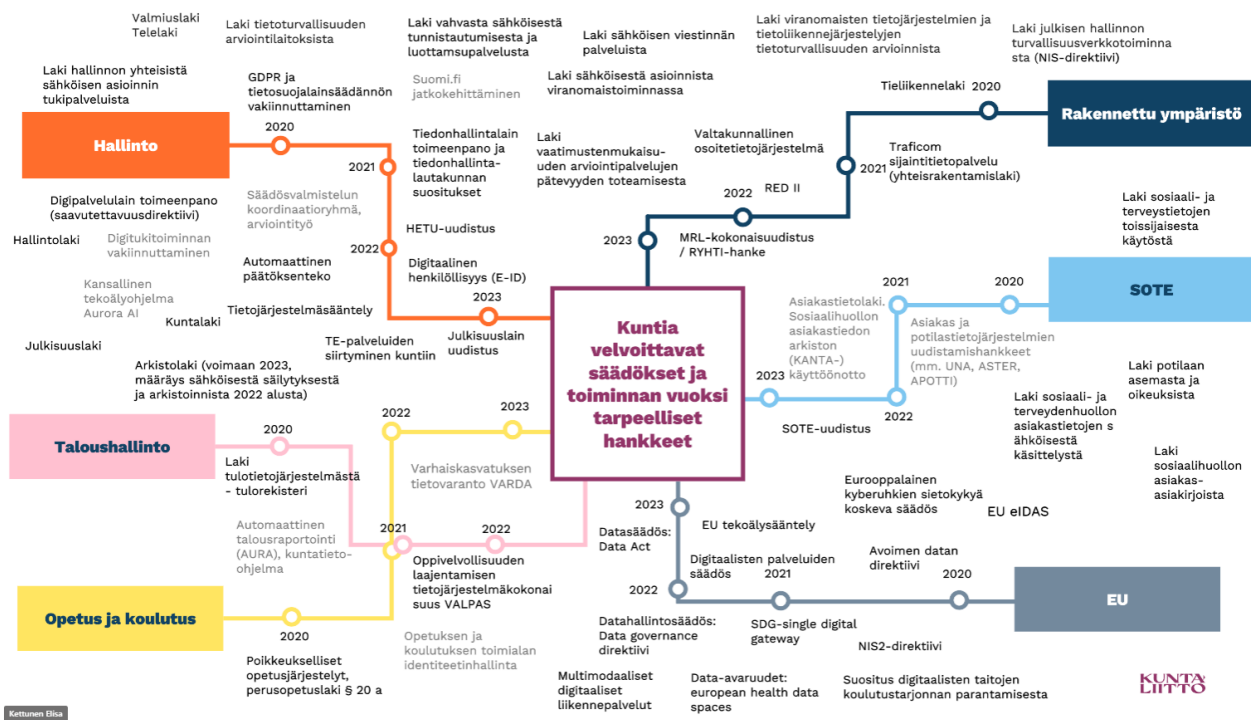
Valmiuslaki
Telelaki

Laki tietoturvallisuuden arviointilaitoksista

Laki vahvasta sähköisestä tunnistautumisesta ja luottamsupalvelusta

Laki sähköisen viestinnän palveluista

Laki viranomaisten tietojärjestelmien ja tietoliikennejärjestelyjen tietoturvallisuuden arvioinnista

Laki julkisen hallinnon turvallisuusverkkotoiminnasta (NIS-direktiivi)

Laki hallinnon yhteisistä sähköisen asioinnin tukipalveluista

GDPR ja tietosuojalainsäädännön vakiinnuttaminen

Suomi.fi jatkokehittäminen

Laki sähköisestä asioinnista viranomaistoiminnassa

Tieliikennelaki 2020

Rakennettu ympäristö

2020

Hallinto

2021

Tiedonhallintalain toimeenpano ja tiedonhallintalautakunnan suositukset

Laki vaatimustenmukaisuuden arviointipalvelujen pätevyyden toteamisesta

Valtakunnallinen osoitetietojärjestelmä

2021

Traficom sijaintitietopalvelu (yhteisrakentamislaki)

Digipalvelulain toimeenpano (saavutettavuusdirektiivi)

Säädösvalmistelun koordinaatioryhmä, arviointityö

2022 RED II

Laki sosiaali- ja terveystietojen toissijaisesta käytöstä

Hallintolaki

Digitukitoiminnan vakiinnuttaminen

HETU-uudistus

2022

2023

MRL-kokonaisuudistus / RYHTI-hanke

Automaattinen päätöksenteko

Digitaalinen henkilöllisyys (E-ID)

Kansallinen tekoälyohjelma Aurora AI

Kuntalaki

2021

2020

SOTE

Tietojärjestelmäsääntely

2023

Asiakastietolaki. Sosiaalihuollon asiakastiedon arkiston (KANTA-) käyttöönotto

TE-palveluiden siirtyminen kuntiin

Julkisuuslain uudistus

Kuntia velvoittavat säädökset ja toiminnan vuoksi tarpeelliset hankkeet

Asiakas ja potilastietojärjestelmien uudistamishankkeet (mm. UNA, ASTER, APOTTI)

Julkisuuslaki

Arkistolaki (voimaan 2023, määräys sähköisestä säilytyksestä ja arkistoinnista 2022 alusta)

Laki potilaan asemasta ja oikeuksista

2023

2022

2023

2022

SOTE-uudistus

Laki sosiaali- ja terveydenhuollon asiakastietojen s ähköisestä käsittelystä

2020

Taloushallinto

Laki tulotietojärjestelmästä - tulorekisteri

Varhaiskasvatuksen tietovaranto VARDA

Laki sosiaalihuollon asiakasasiakirjoista

Eurooppalainen kyberuhkien sietokykyä koskeva säädös

EU eIDAS

2023

Automaattinen talousraportointi (AURA), kuntatieto-ohjelma

2021

2022

Datasäädös: Data Act

EU tekoälysääntely

Oppivelvollisuuden laajentamisen tietojärjestelmäkokonaisuus VALPAS

Digitaalisten palveluiden säädös

Avoimen datan direktiivi

2021

2020

2022

EU

Opetus ja koulutus

Datahallintosäädös: Data governance direktiivi

SDG-single digital gateway

2020

Opetuksen ja koulutuksen toimialan identiteetinhallinta

NIS2-direktiivi

Poikkeukselliset opetusjärjestelyt, perusopetuslaki § 20 a

Multimodaaliset digitaaliset liikennepalvelut

Data-avaruudet: european health data spaces

Suositus digitaalisten taitojen koulutustarjonnan parantamisesta

KUNTALIITTO

Kettunen Elisa